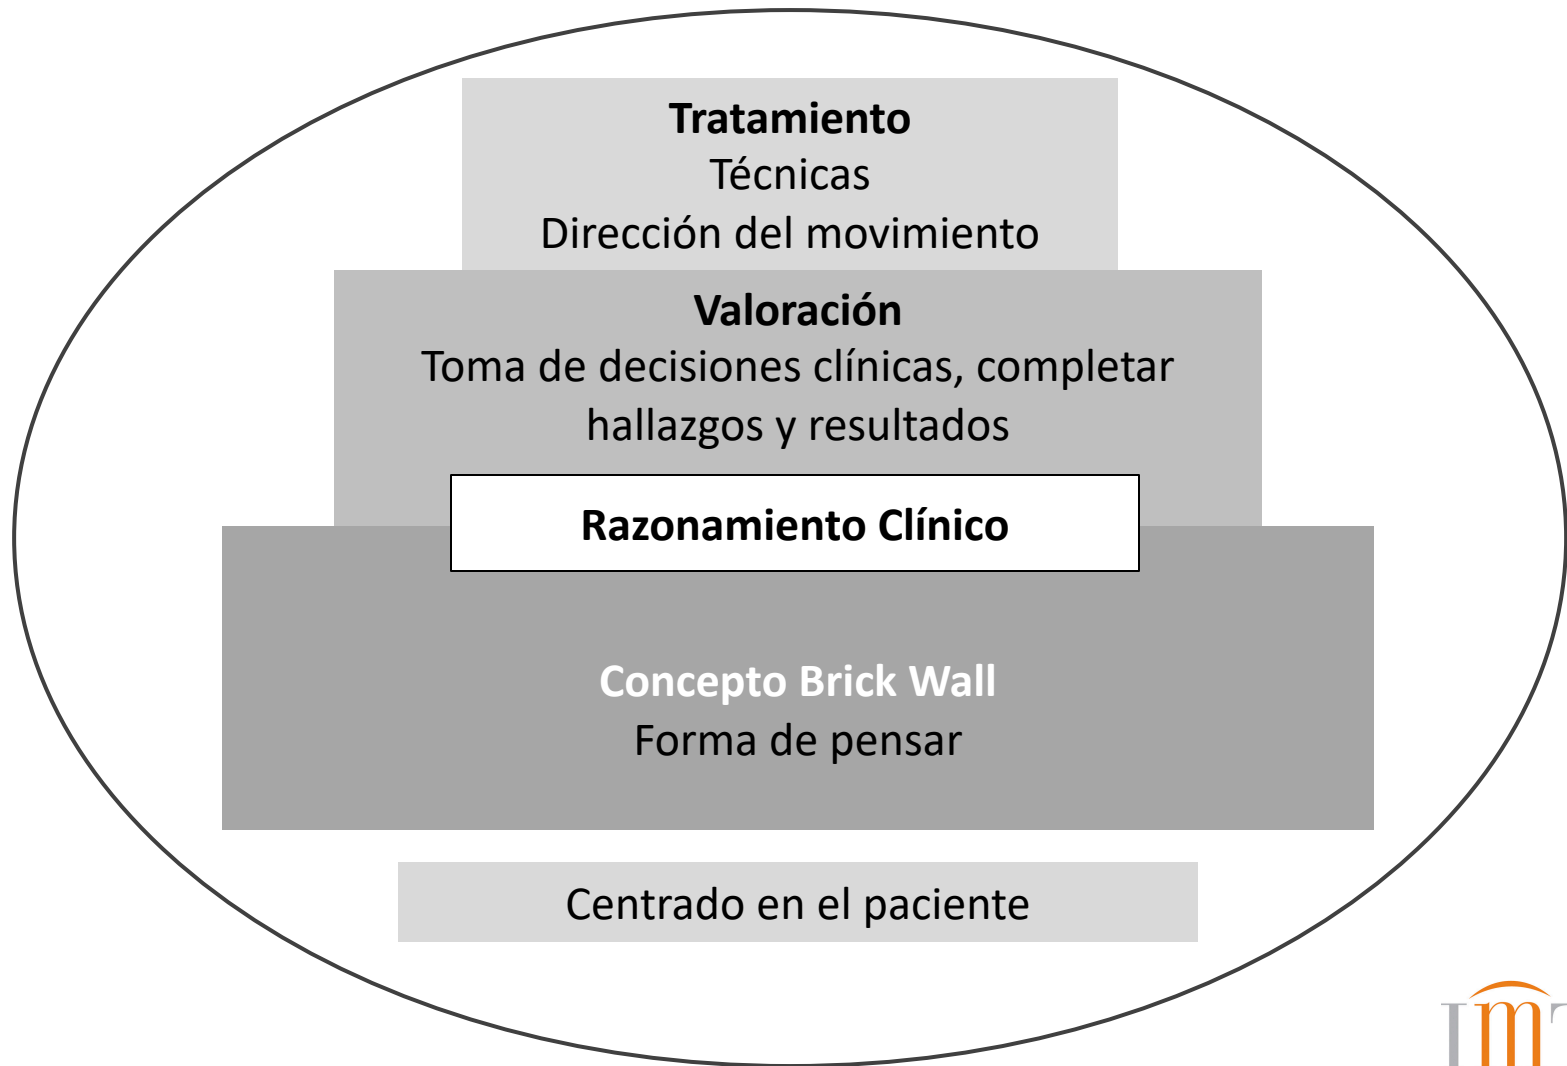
**Tratamiento**
Técnicas
Dirección del movimiento

**Valoración**
Toma de decisiones clínicas, completar hallazgos y resultados

**Razonamiento Clínico**

**Concepto Brick Wall**
Forma de pensar

Centrado en el paciente